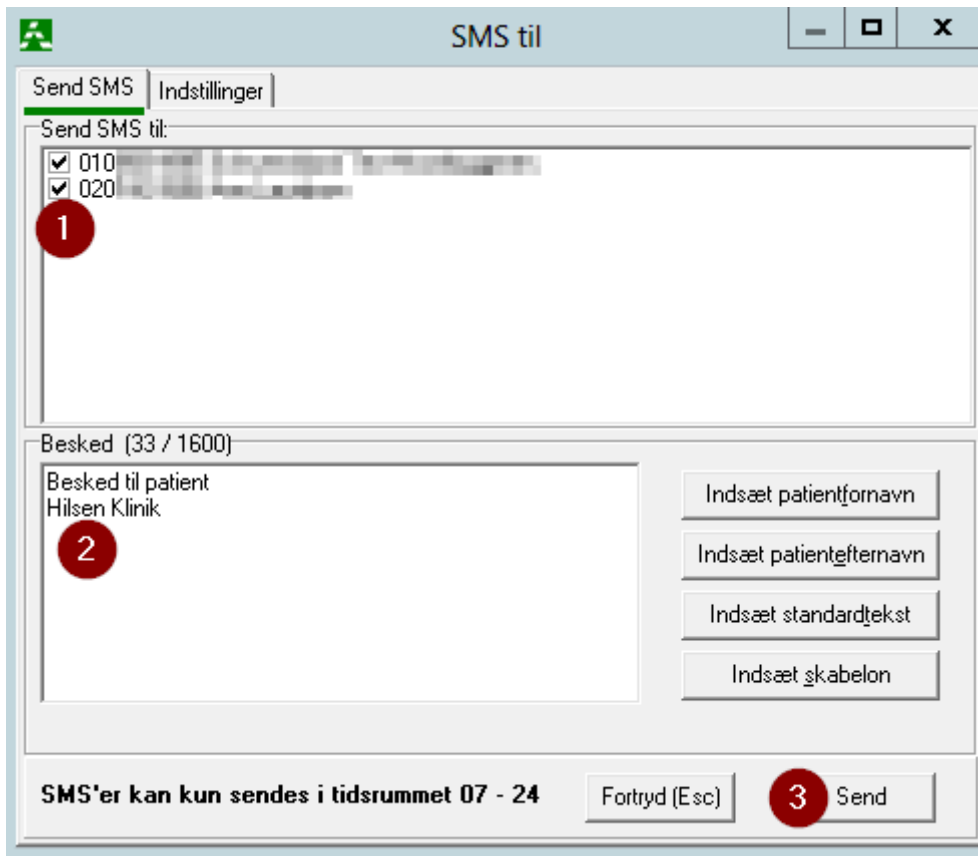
SMS til

Send SMS | Indstillinger

Send SMS til:

☑ 010 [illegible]
☑ 020 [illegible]

1

Besked (33 / 1600)

Besked til patient
Hilsen Klinik

2

Indsæt patientfornavn

Indsæt patientefternavn

Indsæt standardtekst

Indsæt skabelon

SMS'er kan kun sendes i tidsrummet 07 - 24

Fortryd (Esc)

3

Send